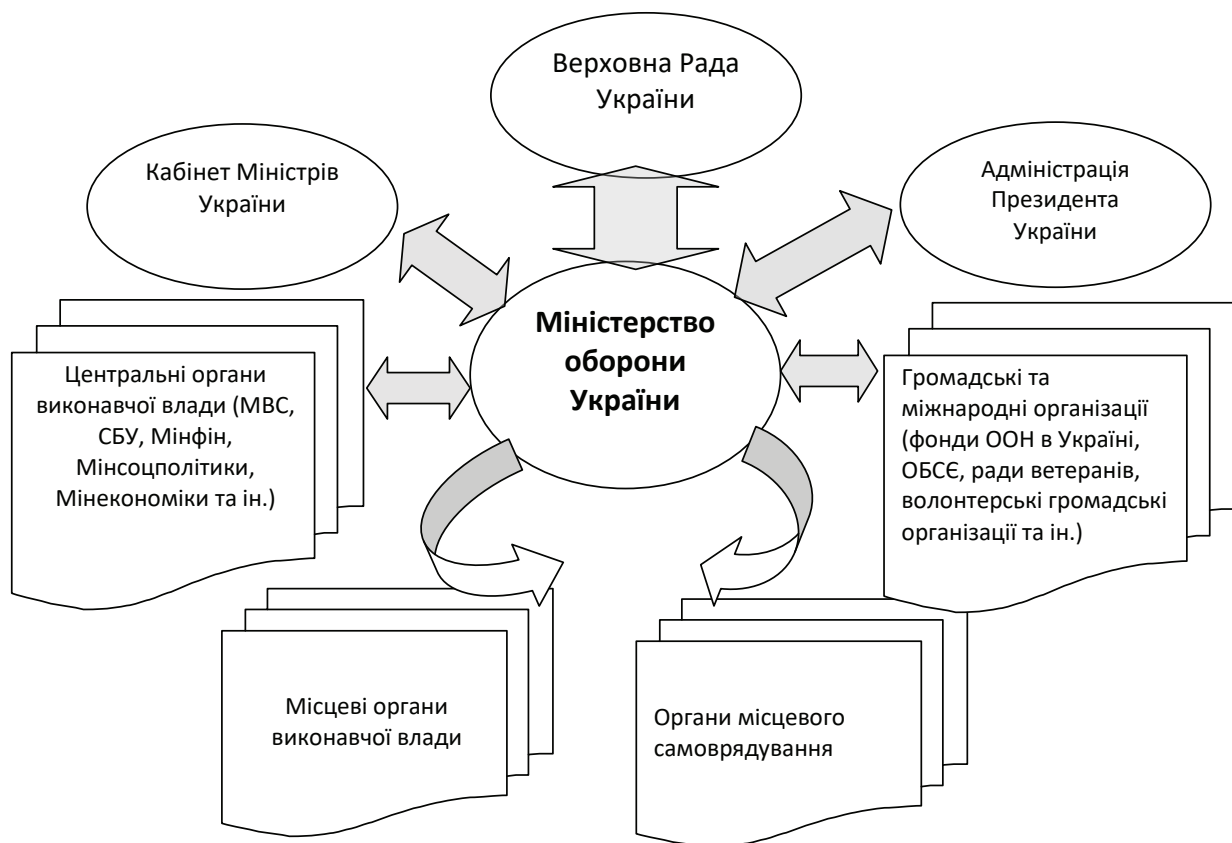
Верховна Рада України

Кабінет Міністрів України

Адміністрація Президента України

Міністерство оборони України

Центральні органи виконавчої влади (МВС, СБУ, Мінфін, Мінсоцполітики, Мінекономіки та ін.)

Громадські та міжнародні організації (фонди ООН в Україні, ОБСЄ, ради ветеранів, волонтерські громадські організації та ін.)

Місцеві органи виконавчої влади

Органи місцевого самоврядування